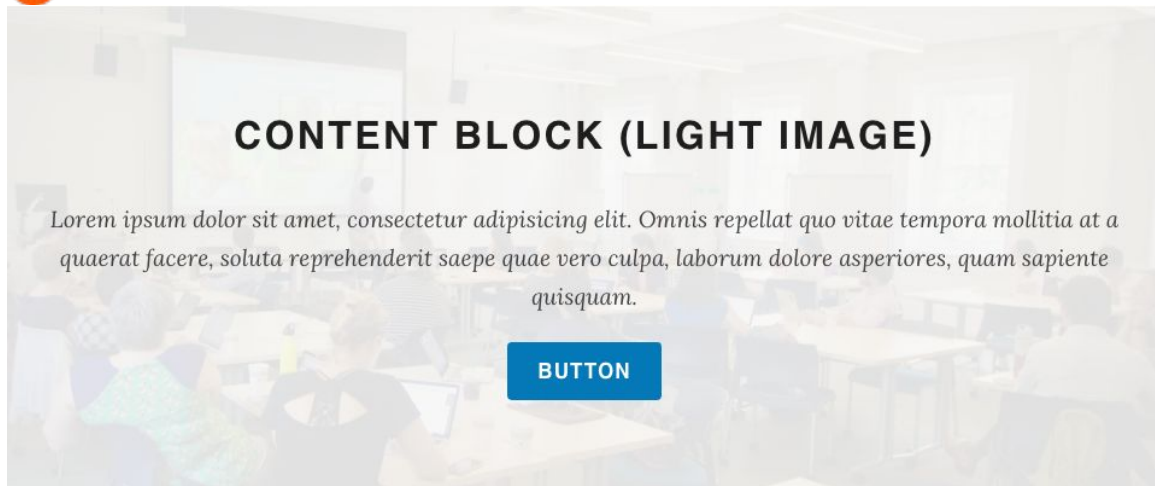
CONTENT BLOCK (LIGHT IMAGE)

Lorem ipsum dolor sit amet, consectetur adipisicing elit. Omnis repellat quo vitae tempora mollitia at a quaerat facere, soluta reprehenderit saepe quae vero culpa, laborum dolore asperiores, quam sapiente quisquam.

BUTTON